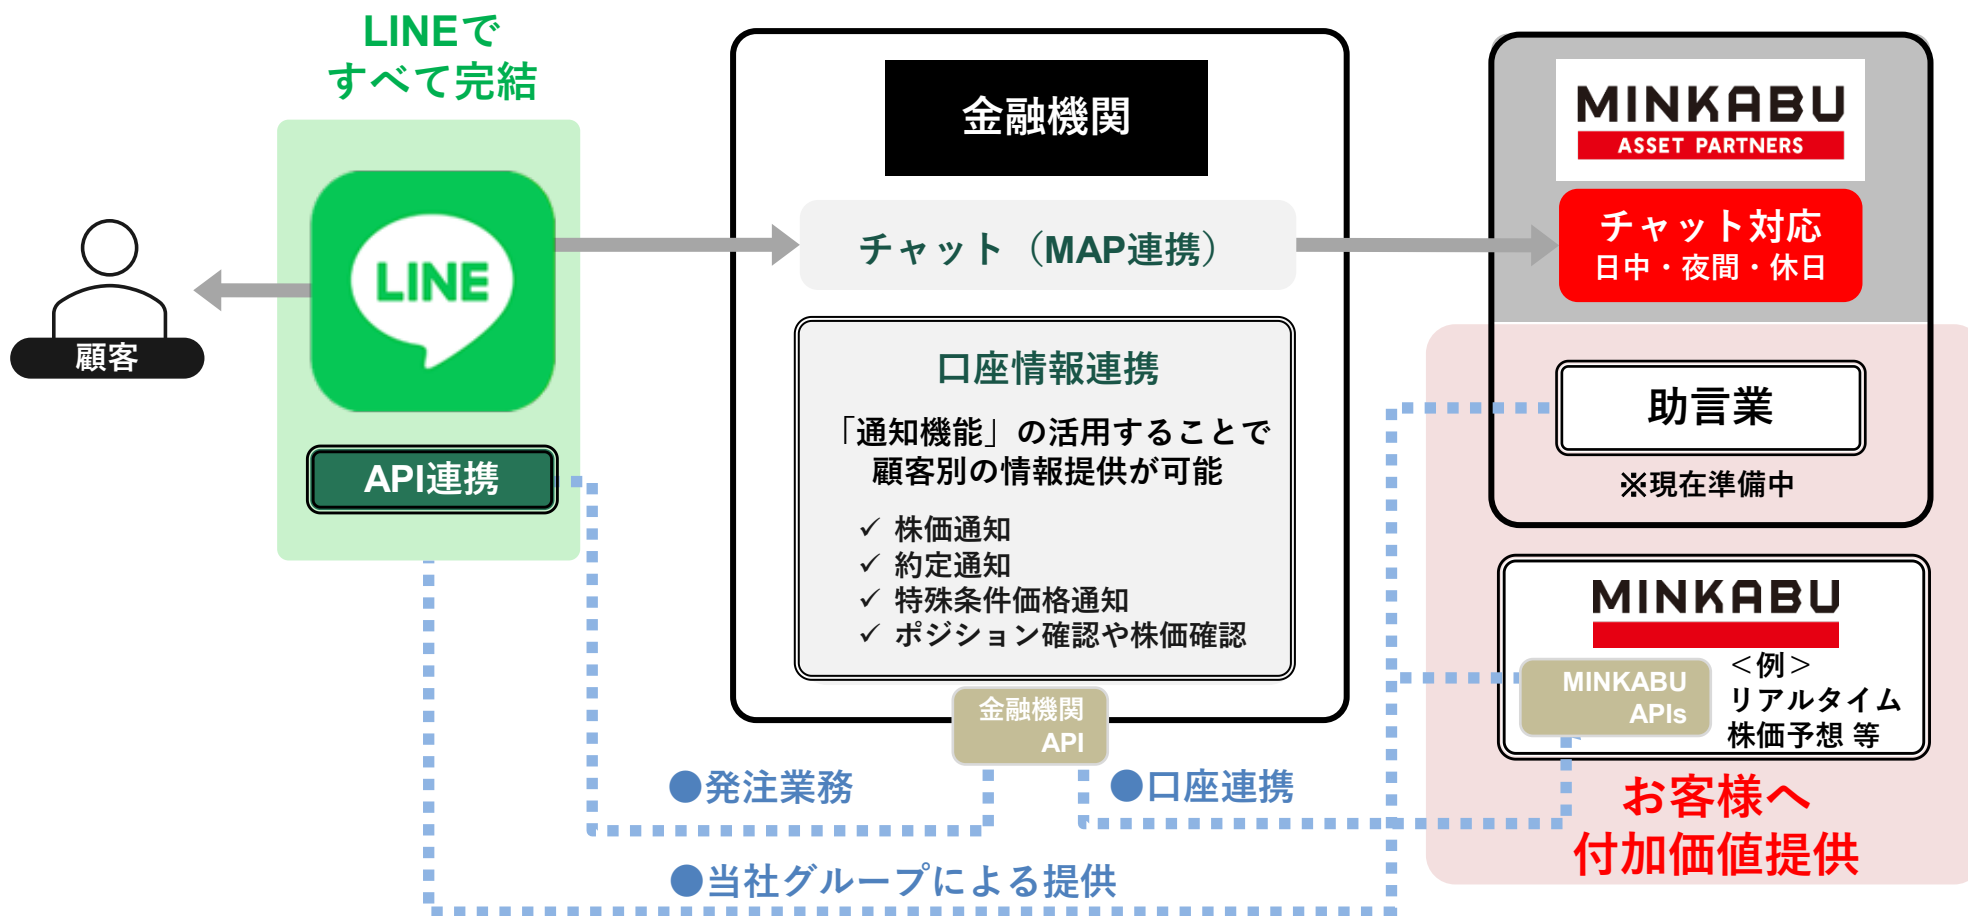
LINEで
すべて完結

顧客

LINE

API連携

金融機関

チャット（MAP連携）

口座情報連携

「通知機能」の活用することで
顧客別の情報提供が可能

✓ 株価通知
✓ 約定通知
✓ 特殊条件価格通知
✓ ポジション確認や株価確認

金融機関
API

MINKABU
ASSET PARTNERS

チャット対応
日中・夜間・休日

助言業

※現在準備中

MINKABU

MINKABU
APIs

＜例＞
リアルタイム
株価予想 等

お客様へ
付加価値提供

●発注業務

●口座連携

●当社グループによる提供